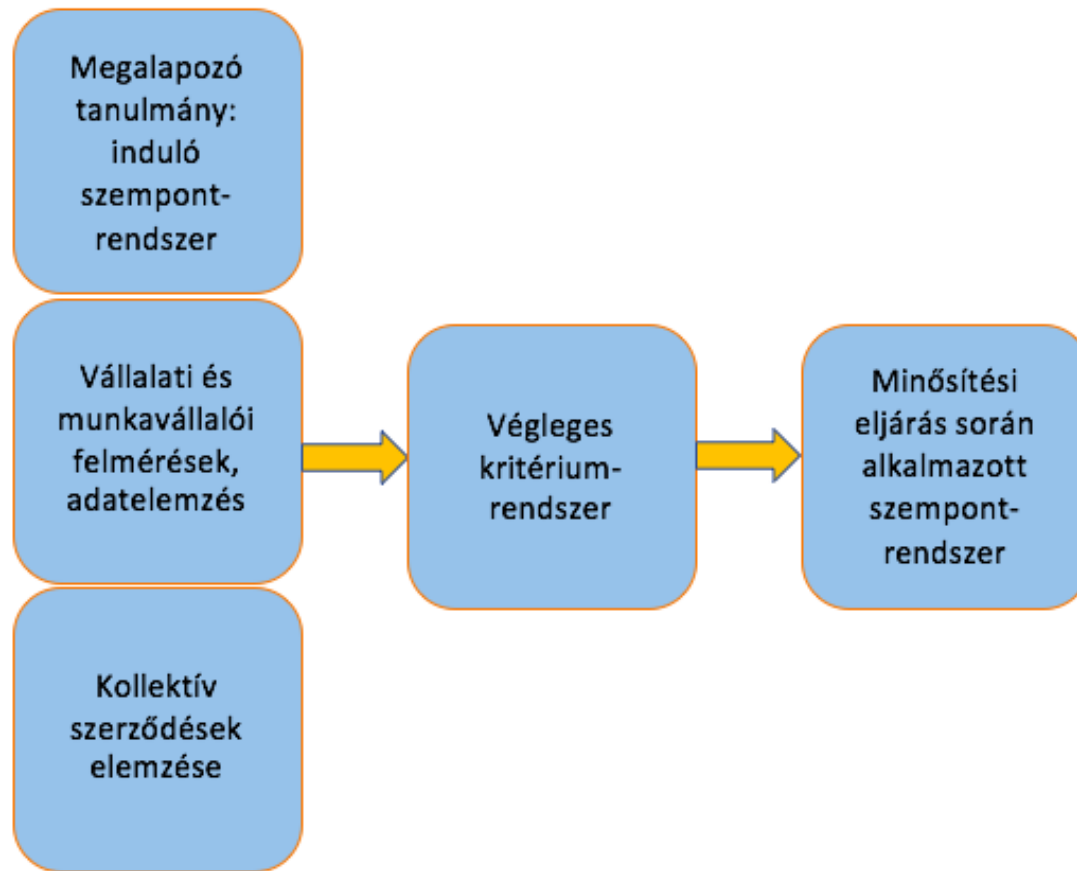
Megalapozó tanulmány: induló szempont-rendszer

Vállalati és munkavállalói felmérések, adatelemzés

Kollektív szerződések elemzése

Végleges kritérium-rendszer

Minősítési eljárás során alkalmazott szempont-rendszer